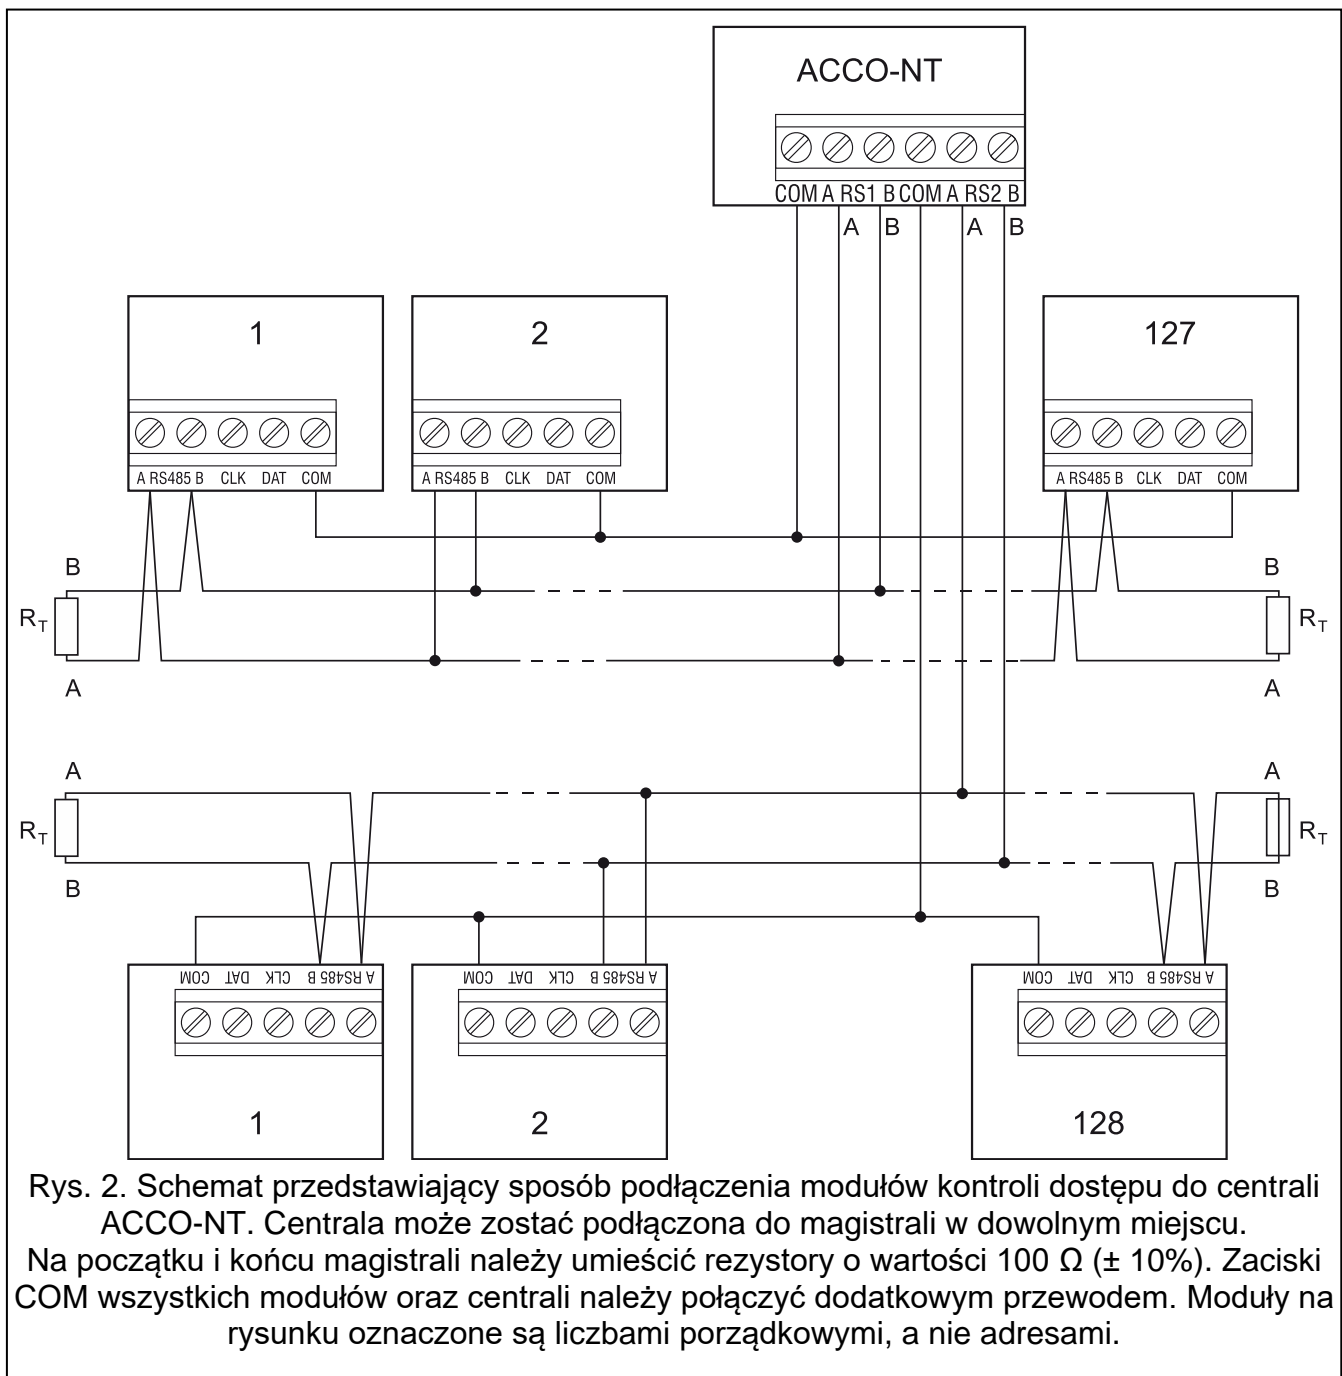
ACCO-NT

COM A RS1 B COM A RS2 B

A B A B

1

A RS485 B CLK DAT COM

2

A RS485 B CLK DAT COM

127

A RS485 B CLK DAT COM

B
$R_T$
A

B
$R_T$
A

A
$R_T$
B

A
$R_T$
B

COM DAT CLK B RS485 A

COM DAT CLK B RS485 A

COM DAT CLK B RS485 A

1

2

128

Rys. 2. Schemat przedstawiający sposób podłączenia modułów kontroli dostępu do centrali ACCO-NT. Centrala może zostać podłączona do magistrali w dowolnym miejscu. Na początku i końcu magistrali należy umieścić rezystory o wartości 100 Ω (± 10%). Zaciski COM wszystkich modułów oraz centrali należy połączyć dodatkowym przewodem. Moduły na rysunku oznaczone są liczbami porządkowymi, a nie adresami.